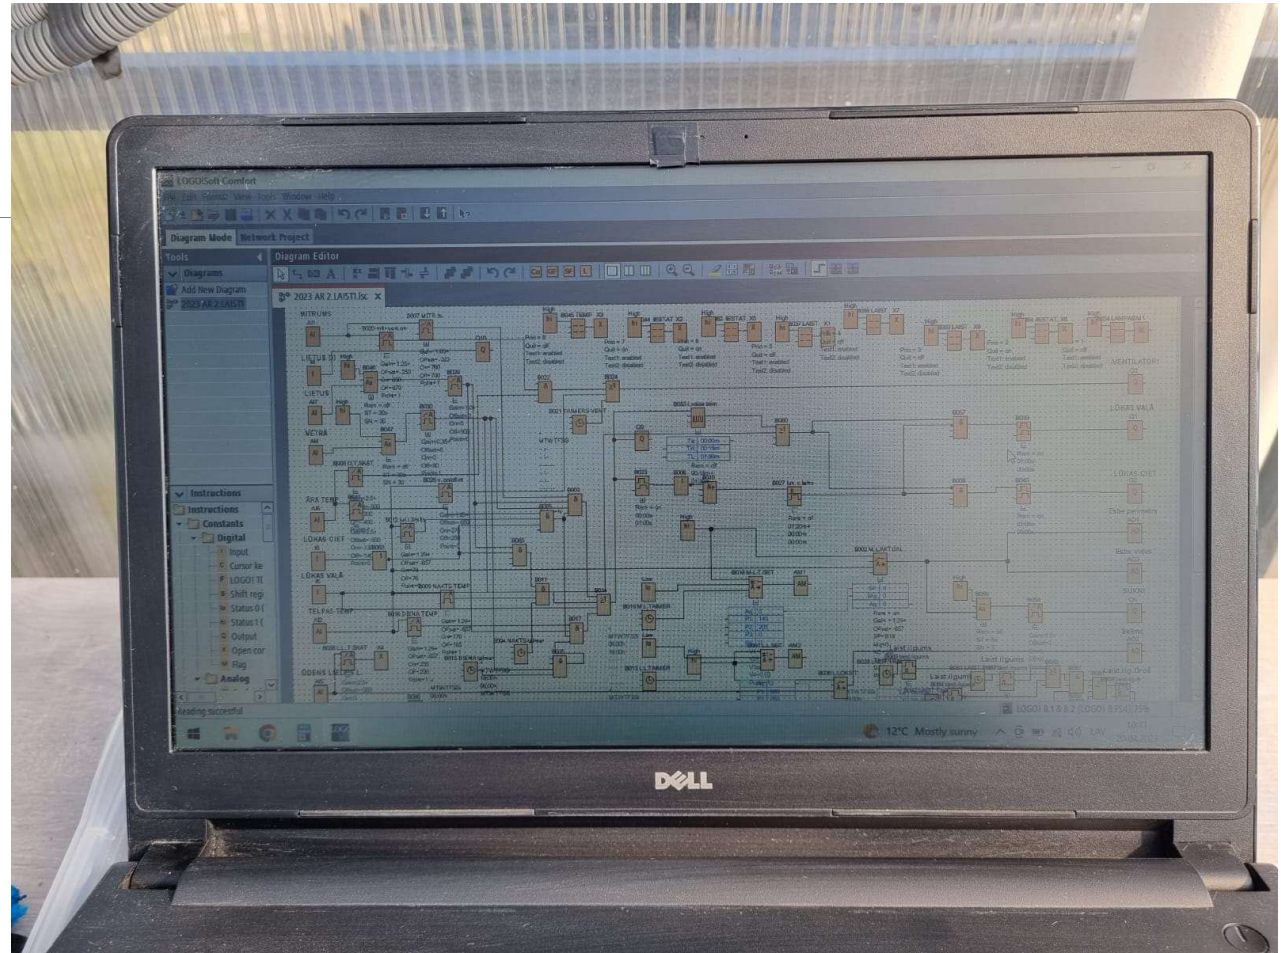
LOGO!Soft Comfort

File Edit Format View Tools Window Help

Diagram Mode Network Project

Tools

Diagrams

Add New Diagram

2023 AR 2.LAISTI

Diagram Editor

2023 AR 2.LAISTI.lsc

SILTUMS

LIETUS

VĒJŠ

ĀRA TEMP

LOKAS CIET

LOKAS VALĀ

TELPAS TEMP

VENTILATORI

LOKAS VALĀ

LOKAS CIET

Instructions

Instructions

Constants

Digital

Input

Cursor ke

LOGO! TE

Shift regi

Status 0 (

Status 1 (

Output

Open cor

Flag

Analog

Reading successful

12°C Mostly sunny

LOGO! 8.1.8 8.2 (LOGO! 8.FS4) 75%

DELL